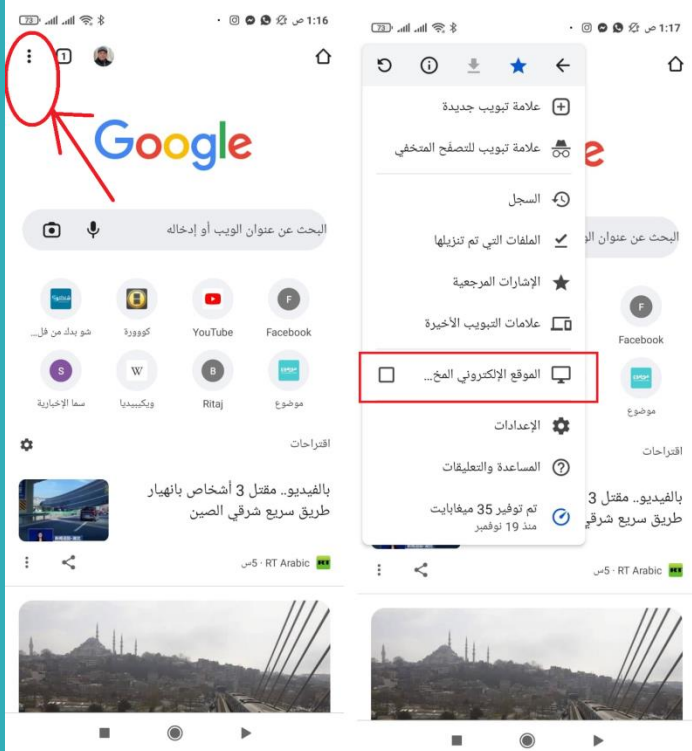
73 1:16 ص

1

Google

البحث عن عنوان الويب أو إدخاله

شو بدك من فل... كووورة YouTube Facebook

F

سما الإخبارية ويكيبيديا Ritaj موضوع

S W B

اقتراحات

بالفيديو.. مقتل 3 أشخاص بانهيار طريق سريع شرقي الصين

RT Arabic • 5س

73 1:17 ص

علامة تبويب جديدة

علامة تبويب للتصفح المتخفي

السجل

الملفات التي تم تنزيلها

الإشارات المرجعية

علامات التبويب الأخيرة

الموقع الإلكتروني المخ...

الإعدادات

المساعدة والتعليقات

تم توفير 35 ميغابايت
منذ 19 نوفمبر

e

البحث عن عنوان

F

Facebook

موضوع

اقتراحات

بالفيديو.. مقتل 3
طريق سريع شرقي

RT Arabic • 5س